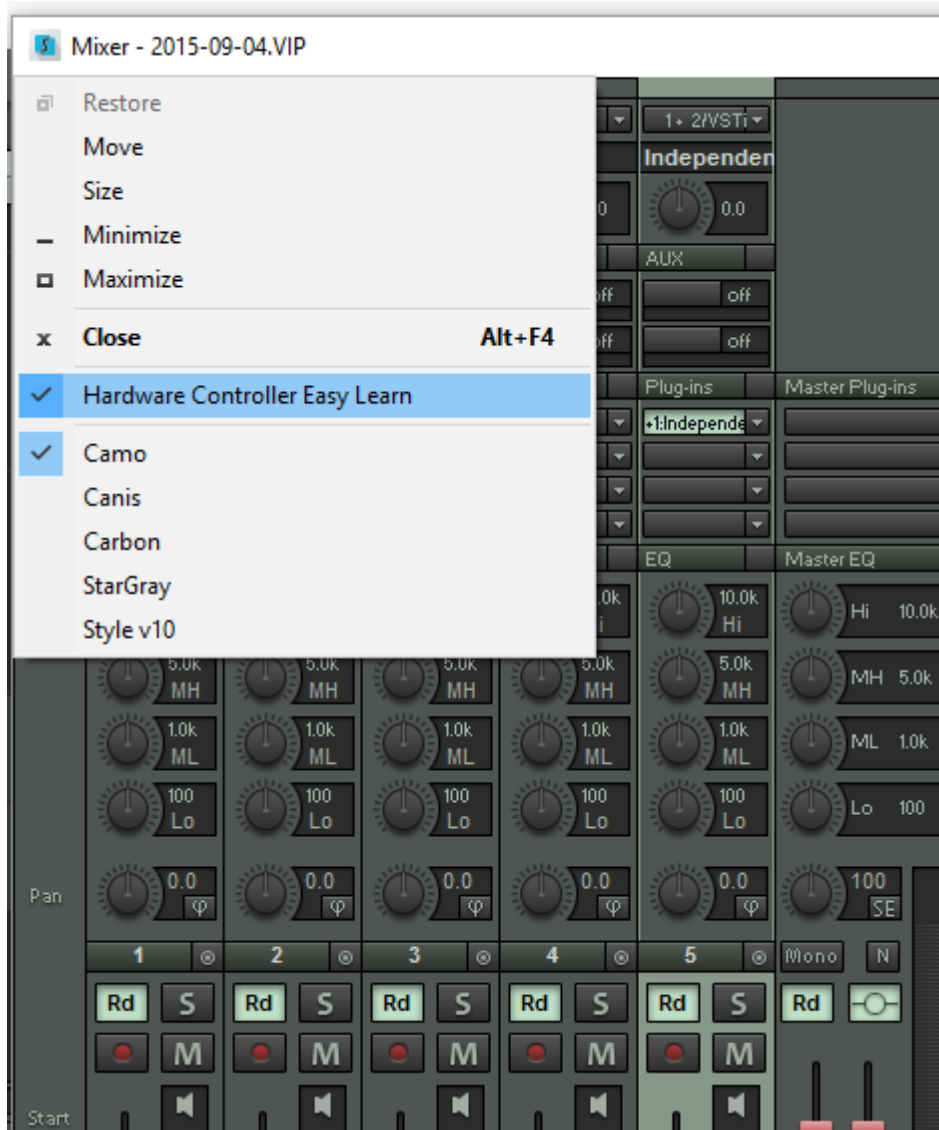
Mixer - 2015-09-04.VIP

Restore
Move
Size
Minimize
Maximize
Close Alt+F4
Hardware Controller Easy Learn
Camo
Canis
Carbon
StarGray
Style v10

1+ 2/VSTi
Independen
0.0
AUX
off
off
off
off
Plug-ins
Master Plug-ins
+1:Independe
EQ
Master EQ
0k
i
10.0k
Hi
Hi 10.0k
5.0k MH
5.0k MH
5.0k MH
5.0k MH
5.0k MH
MH 5.0k
1.0k ML
1.0k ML
1.0k ML
1.0k ML
1.0k ML
ML 1.0k
100 Lo
100 Lo
100 Lo
100 Lo
100 Lo
Lo 100
Pan
0.0
0.0
0.0
0.0
0.0
100 SE
1 2 3 4 5 Mono N
Rd S Rd S Rd S Rd S Rd S Rd
M M M M M
Start